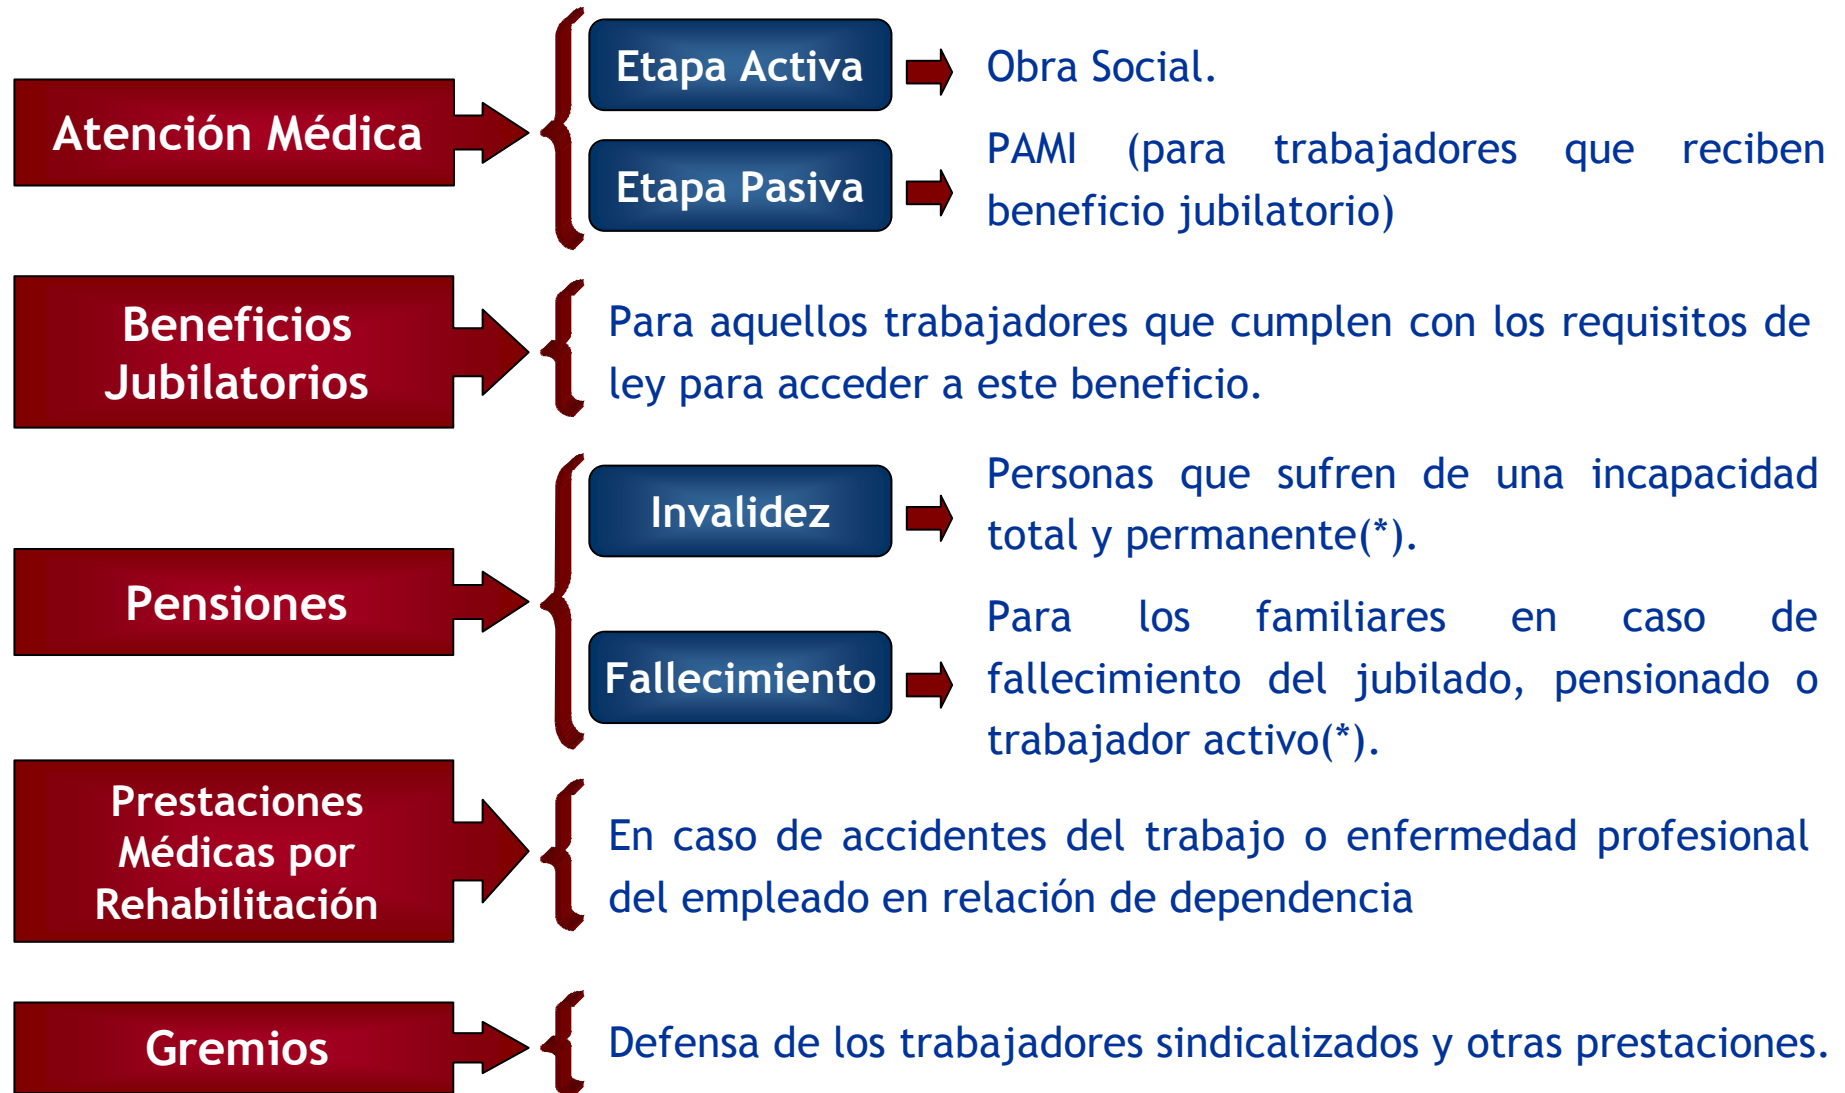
Atención Médica

Etapa Activa

Obra Social.

Etapa Pasiva

PAMI (para trabajadores que reciben beneficio jubilatorio)

Beneficios Jubilatorios

Para aquellos trabajadores que cumplen con los requisitos de ley para acceder a este beneficio.

Pensiones

Invalidez

Personas que sufren de una incapacidad total y permanente(*).

Fallecimiento

Para los familiares en caso de fallecimiento del jubilado, pensionado o trabajador activo(*).

Prestaciones Médicas por Rehabilitación

En caso de accidentes del trabajo o enfermedad profesional del empleado en relación de dependencia

Gremios

Defensa de los trabajadores sindicalizados y otras prestaciones.